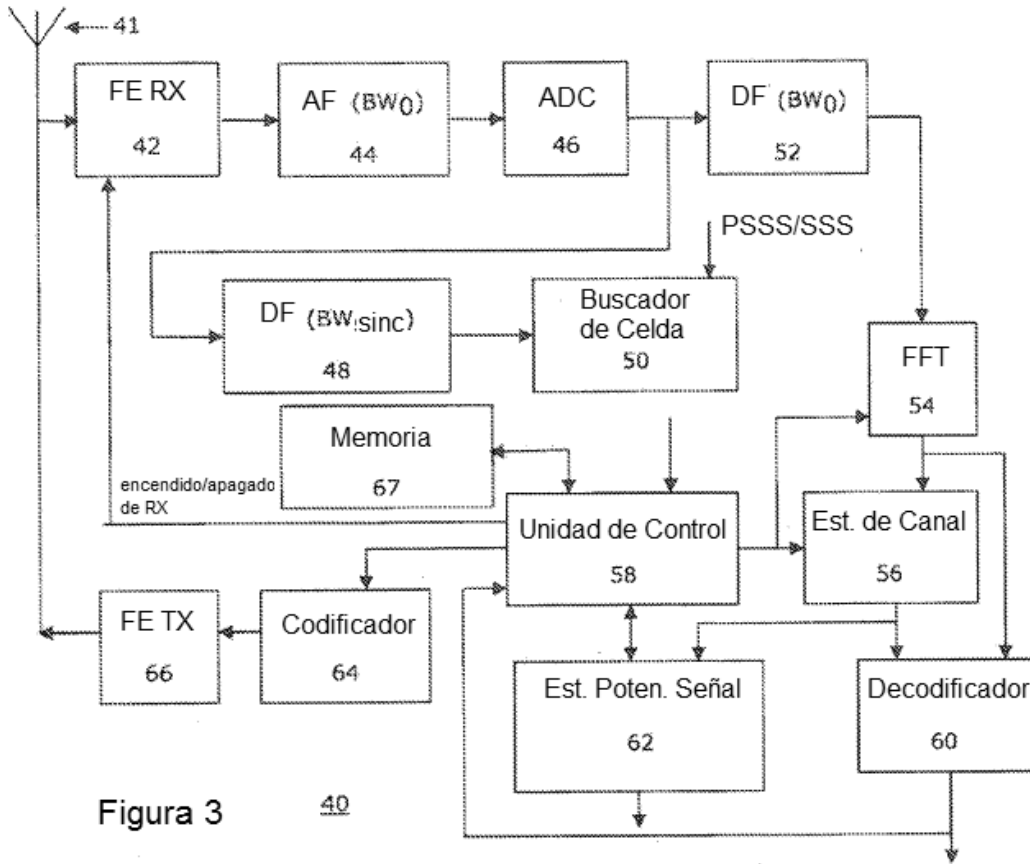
41

FE RX
42

AF $(BW_0)$
44

ADC
46

DF $(BW_0)$
52

PSSS/SSS

DF $(BW_{sinc})$
48

Buscador de Celda
50

FFT
54

Memoria
67

encendido/apagado de RX

Unidad de Control
58

Est. de Canal
56

FE TX
66

Codificador
64

Est. Poten. Señal
62

Decodificador
60

Figura 3

40